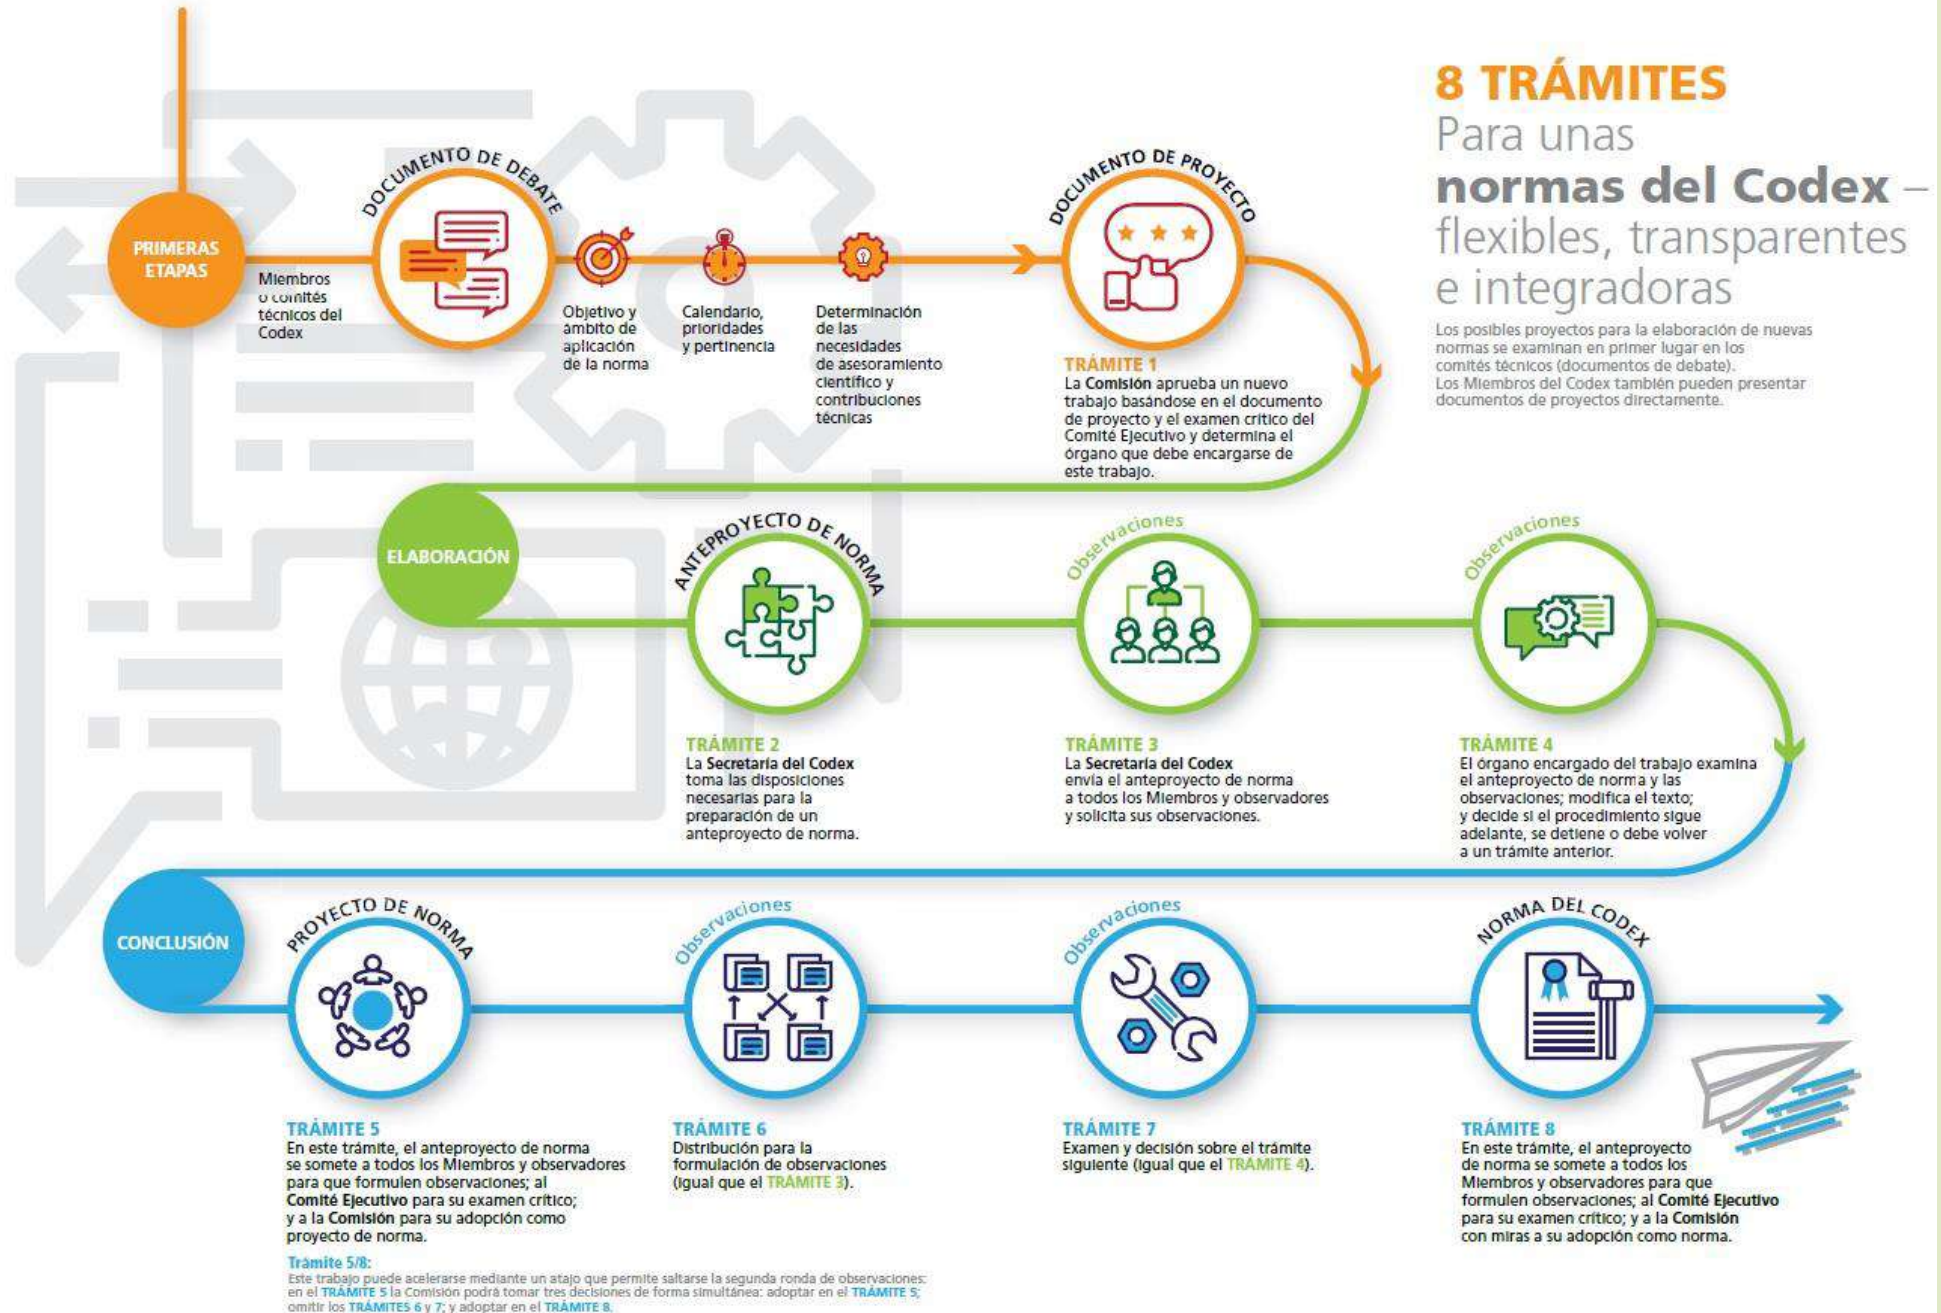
8 TRÁMITES
Para unas
normas del Codex –
flexibles, transparentes
e integradoras

Los posibles proyectos para la elaboración de nuevas normas se examinan en primer lugar en los comités técnicos (documentos de debate).
Los Miembros del Codex también pueden presentar documentos de proyectos directamente.

PRIMERAS ETAPAS

Miembros o comités técnicos del Codex

DOCUMENTO DE DEBATE

Objetivo y ámbito de aplicación de la norma

Calendario, prioridades y pertinencia

Determinación de las necesidades de asesoramiento científico y contribuciones técnicas

DOCUMENTO DE PROYECTO

TRÁMITE 1
La Comisión aprueba un nuevo trabajo basándose en el documento de proyecto y el examen crítico del Comité Ejecutivo y determina el órgano que debe encargarse de este trabajo.

ELABORACIÓN

ANTEPROYECTO DE NORMA

TRÁMITE 2
La Secretaría del Codex toma las disposiciones necesarias para la preparación de un anteproyecto de norma.

Observaciones

TRÁMITE 3
La Secretaría del Codex envía el anteproyecto de norma a todos los Miembros y observadores y solicita sus observaciones.

Observaciones

TRÁMITE 4
El órgano encargado del trabajo examina el anteproyecto de norma y las observaciones; modifica el texto; y decide si el procedimiento sigue adelante, se detiene o debe volver a un trámite anterior.

CONCLUSIÓN

PROYECTO DE NORMA

TRÁMITE 5
En este trámite, el anteproyecto de norma se somete a todos los Miembros y observadores para que formulen observaciones; al Comité Ejecutivo para su examen crítico; y a la Comisión para su adopción como proyecto de norma.

Observaciones

TRÁMITE 6
Distribución para la formulación de observaciones (igual que el TRÁMITE 3).

Observaciones

TRÁMITE 7
Examen y decisión sobre el trámite siguiente (igual que el TRÁMITE 4).

NORMA DEL CODEX

TRÁMITE 8
En este trámite, el anteproyecto de norma se somete a todos los Miembros y observadores para que formulen observaciones; al Comité Ejecutivo para su examen crítico; y a la Comisión con miras a su adopción como norma.

Trámite 5/8:
Este trabajo puede acelerarse mediante un atajo que permite saltarse la segunda ronda de observaciones: en el TRÁMITE 5 la Comisión podrá tomar tres decisiones de forma simultánea: adoptar en el TRÁMITE 5; omitir los TRÁMITES 6 y 7; y adoptar en el TRÁMITE 8.